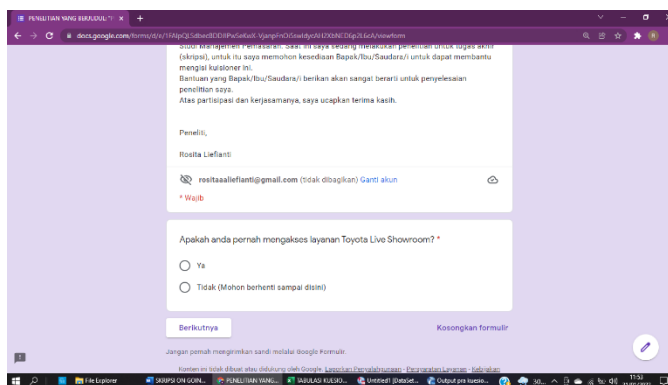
PENELITIAN YANG BERJUDUL "T ×  +

docs.google.com/forms/d/e/1FAIpQLSdbe8DD8Pa5eKeX-VjanpFnDr5ewldycAH2XbNCD6p2L6eA/viewform

Studi Manajemen Pemasaran. Saat ini saya sedang melakukan penelitian untuk tugas akhir (skripsi), untuk itu saya memohon kesediaan Bapak/Ibu/Saudara/i untuk dapat membantu mengisi kuisioner ini.
Bantuan yang Bapak/Ibu/Saudara/i berikan akan sangat berarti untuk penyelesaian penelitian saya.
Atas partisipasi dan kerjasamanya, saya ucapkan terima kasih.

Peneliti,

Rosita Liefianti

rositaaaliefianti@gmail.com (tidak dibagikan) Ganti akun

* Wajib

Apakah anda pernah mengakses layanan Toyota Live Showroom? *

Ya

Tidak (Mohon berhenti sampai disini)

Berikutnya

Kosongkan formulir

Jangan pernah mengirimkan sandi melalui Google Formulir.

Konten ini tidak dibuat atau didukung oleh Google. Laporkan Penyalahgunaan - Persyaratan Layanan - Kebijakan

File Explorer   SKRIPSI OH GOIN...   PENELITIAN YANG...   TABULASI KUESIO...   Untitled! (DataSet...   Output pra kuesio...   30...   11:53